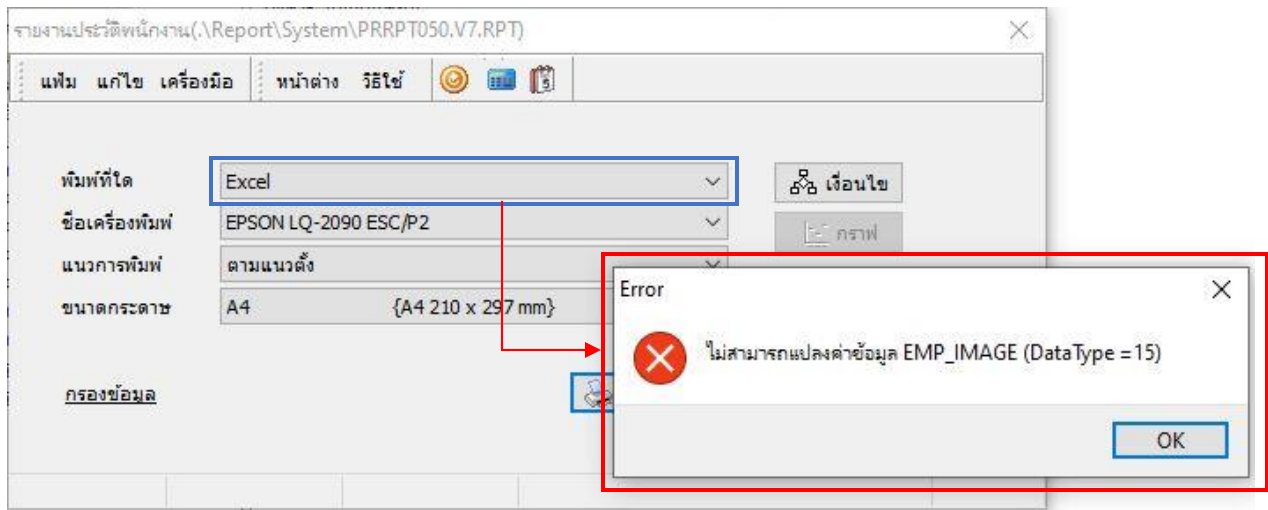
รายงานประวัติพนักงาน(.\Report\System\PRRPT050.V7.RPT)

แฟ้ม แก้ไข เครื่องมือ หน้าต่าง วิธีใช้

พิมพ์ที่ใด Excel
ชื่อเครื่องพิมพ์ EPSON LQ-2090 ESC/P2
แนวการพิมพ์ ตามแนวตั้ง
ขนาดกระดาษ A4 {A4 210 x 297 mm}

เงื่อนไข
กราฟ

กรองข้อมูล

Error

ไม่สามารถแปลงค่าข้อมูล EMP_IMAGE (DataType =15)

OK